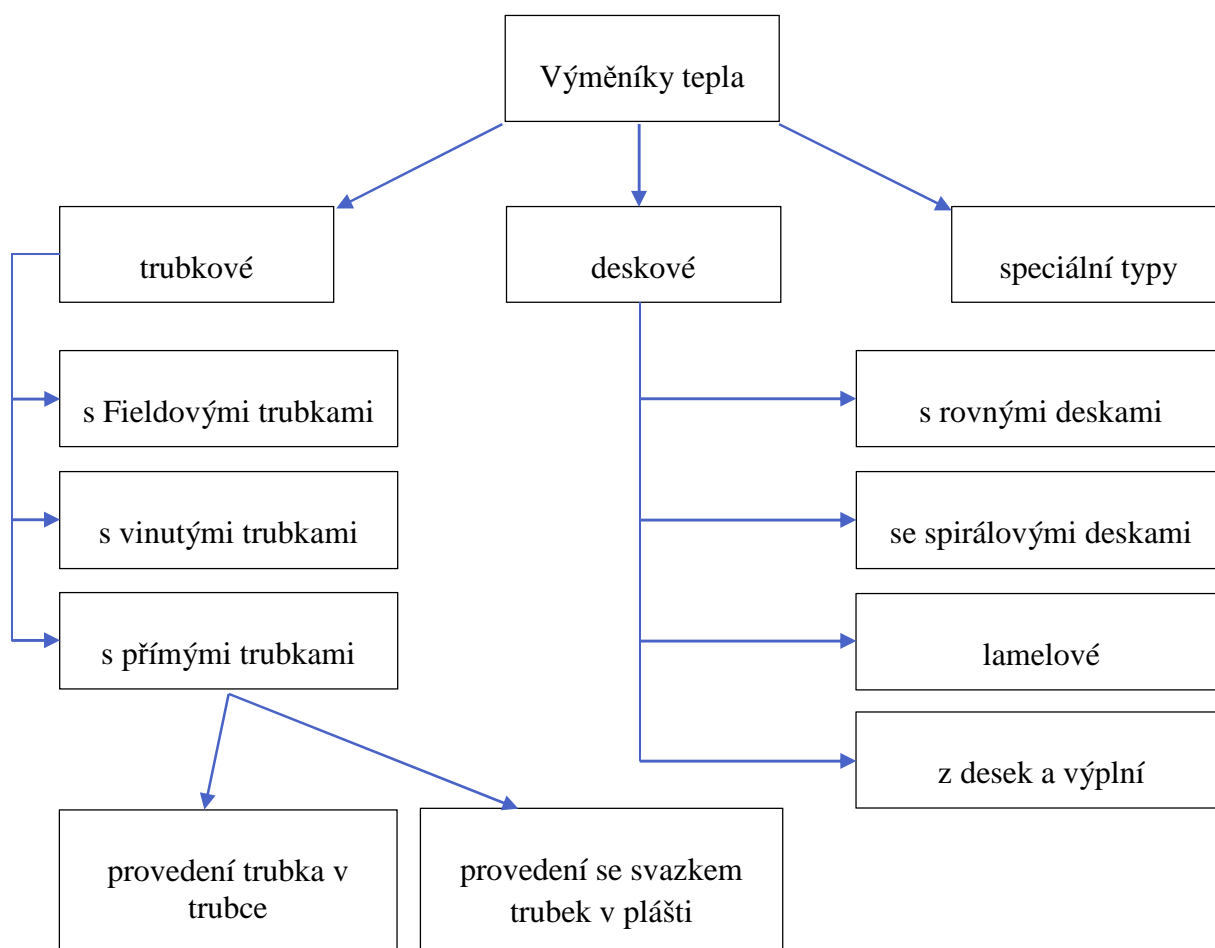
Výměníky tepla

trubkové

deskové

speciální typy

s Fieldovými trubkami

s vinutými trubkami

s přímými trubkami

provedení trubka v trubce

provedení se svazkem trubek v plášti

s rovnými deskami

se spirálovými deskami

lamelové

z desek a výplní